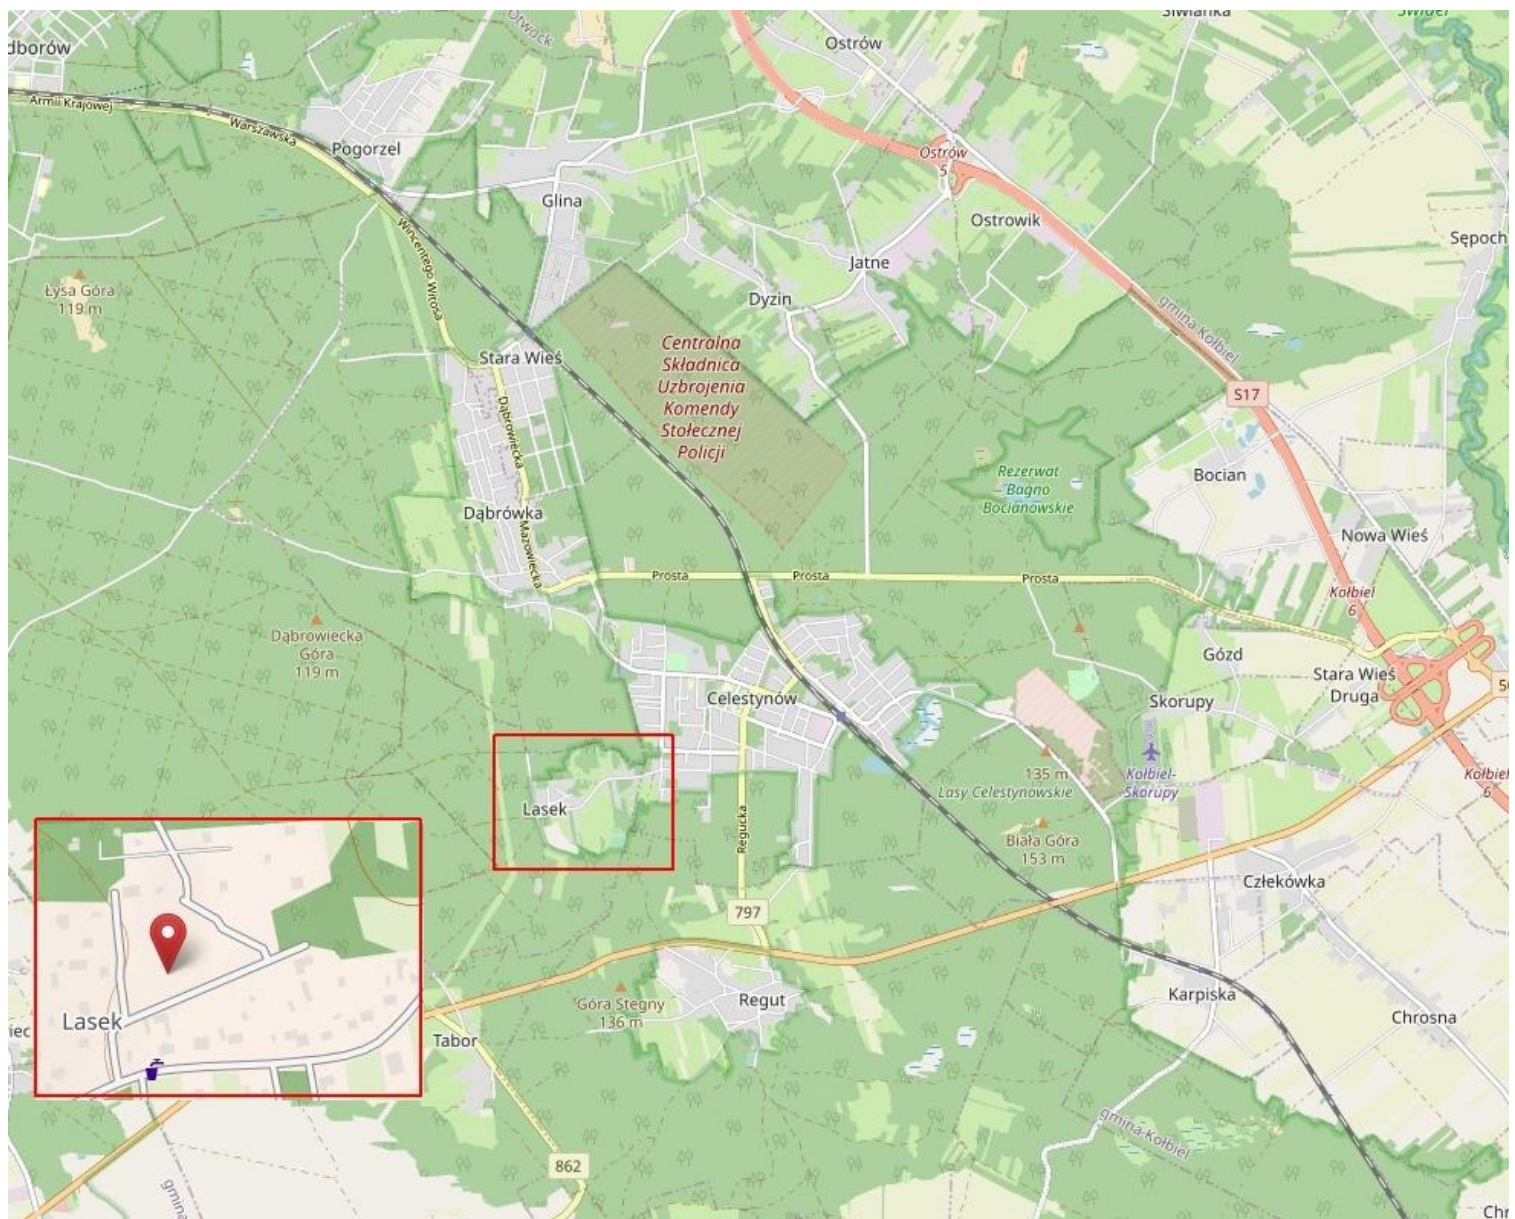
dborów
Armii Krajowej
Warszawska
Pogorzel
Otwock
Ostrów
Siwianka
Świder
Ostrów 5
Ostrowik
Glina
Jatne
Sępoch
Wincentego Witosa
Łysa Góra 119 m
Dyzin
gmina Kołbiel
Stara Wieś
Centralna Składnica Uzbrojenia Komendy Stołecznej Policji
S17
Dąbrowiecka
Rezerwat Bagno Bocianowskie
Bocian
Dąbrówka
Mazowiecka
Nowa Wieś
Prosta
Prosta
Prosta
Kołbiel 6
Dąbrowiecka Góra 119 m
Gózd
Stara Wieś Druga
Celestynów
Skorupy
Lasek
135 m
Lasy Celestynowskie
Kołbiel-Skorupy
Kołbiel 6
Regucka
Biała Góra 153 m
Członkówka
797
Lasek
Góra Stegny 136 m
Regut
Karpiska
Tabor
Chrosna
862
gmina Kołbiel
gmina
Chr